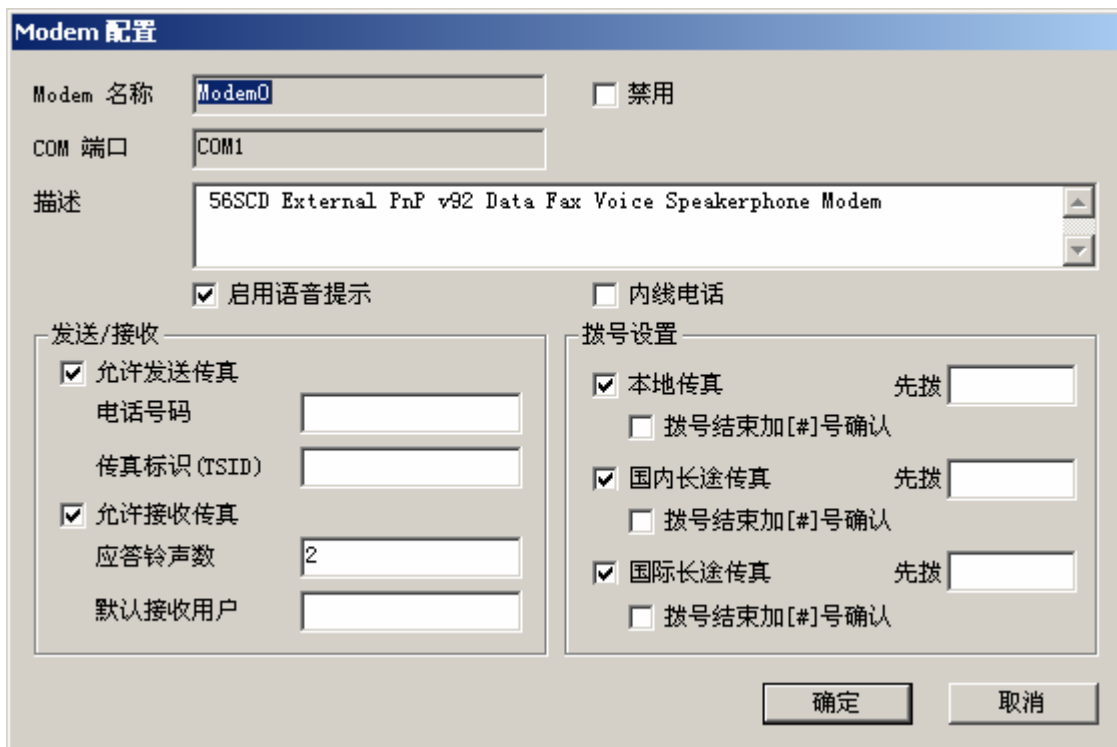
Modem 配置

Modem 名称 Modem0

禁用

COM 端口 COM1

描述 56SCD External PnP v92 Data Fax Voice Speakerphone Modem

启用语音提示

内线电话

发送/接收

允许发送传真

电话号码

传真标识(TSID)

允许接收传真

应答铃声数 2

默认接收用户

拨号设置

本地传真 先拨

拨号结束加[#]号确认

国内长途传真 先拨

拨号结束加[#]号确认

国际长途传真 先拨

拨号结束加[#]号确认

确定 取消